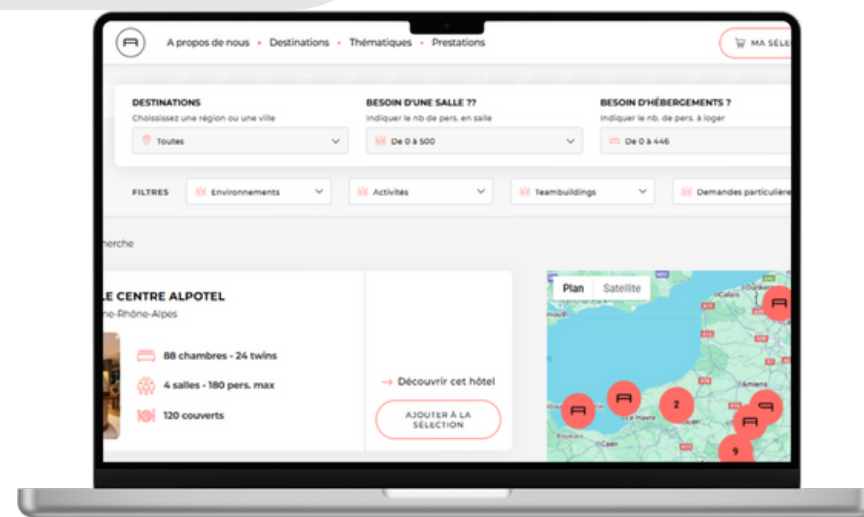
A propos de nous • Destinations • Thématiques • Prestations

MA SÉLE

DESTINATIONS
Choisissez une région ou une ville
Toutes

BESOIN D'UNE SALLE ??
Indiquer le nb de pers. en salle
De 0 à 500

BESOIN D'HÉBERGEMENTS ?
Indiquer le nb de pers. à loger
De 0 à 446

FILTRES
Environnements
Activités
Teambuildings
Demandes particulière

herche

LE CENTRE ALPOTEL
ne-Rhône-Alpes

88 chambres - 24 twins
4 salles - 180 pers. max
120 couverts

→ Découvrir cet hôtel

AJOUTER À LA SÉLECTION

Plan
Satellite

2
9
Calais
Amiens
Le Havre
Caen